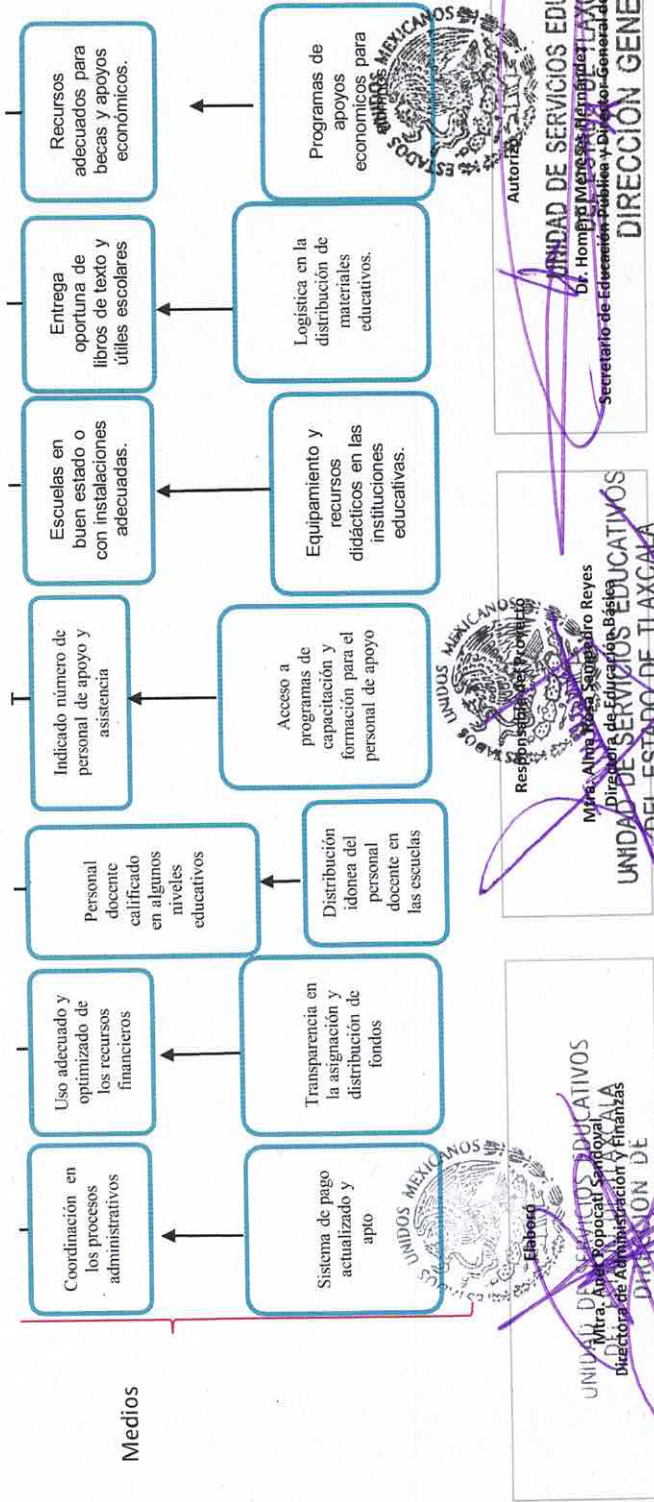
Medios

Coordinación en los procesos administrativos

Sistema de pago actualizado y apto

Uso adecuado y optimizado de los recursos financieros

Transparencia en la asignación y distribución de fondos

Personal docente calificado en algunos niveles educativos

Distribución idonea del personal docente en las escuelas

Indicado número de personal de apoyo y asistencia

Acceso a programas de capacitación y formación para el personal de apoyo

Escuelas en buen estado o con instalaciones adecuadas.

Equipamiento y recursos didácticos en las instituciones educativas.

Entrega oportuna de libros de texto y útiles escolares

Logística en la distribución de materiales educativos.

Recursos adecuados para becas y apoyos económicos.

Programas de apoyos economicos para

Elaboró
Mtra. Ana Popocatl Sandoval
Directora de Administración y Finanzas
UNIDAD DE SERVICIOS EDUCATIVOS DEL ESTADO DE TLAXCALA DIRECCIÓN DE

Responsable del Proyecto
Mtra. Alma Rosa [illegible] Reyes
Directora de Educación Básica
UNIDAD DE SERVICIOS EDUCATIVOS DEL ESTADO DE TLAXCALA

Autorizó
Dr. Homero Meneses Hernández
Secretario de Educación Pública y Director General de
UNIDAD DE SERVICIOS EDU
DIRECCIÓN GENE

ESTADOS UNIDOS MEXICANOS